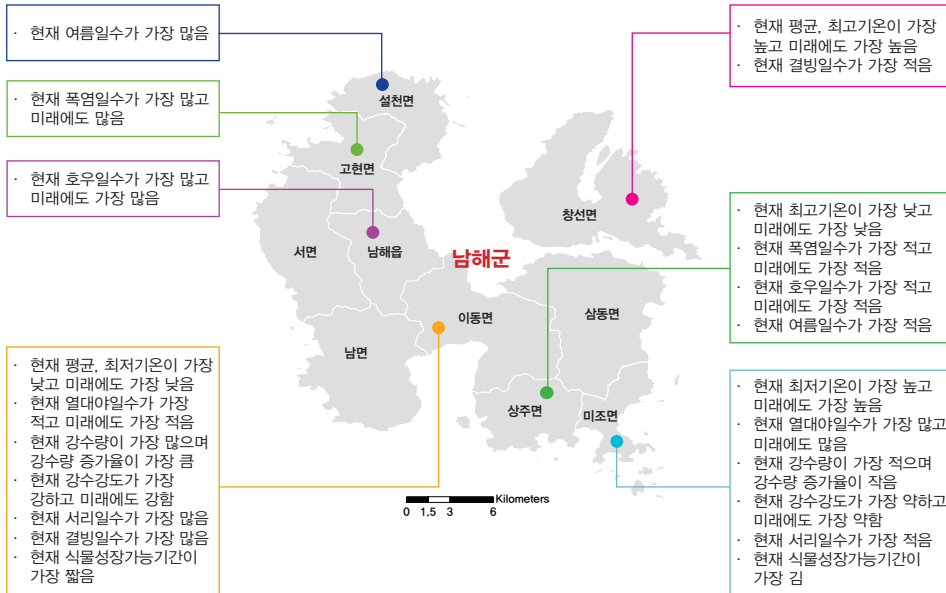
· 현재 여름일수가 가장 많음

· 현재 폭염일수가 가장 많고 미래에도 많음

· 현재 호우일수가 가장 많고 미래에도 가장 많음

· 현재 평균, 최고기온이 가장 높고 미래에도 가장 높음
· 현재 결빙일수가 가장 적음

· 현재 최고기온이 가장 낮고 미래에도 가장 낮음
· 현재 폭염일수가 가장 적고 미래에도 가장 적음
· 현재 호우일수가 가장 적고 미래에도 가장 적음
· 현재 여름일수가 가장 적음

설천면
고현면
창선면
서면
남해읍
남해군
이동면
삼동면
남면
상주면
미조면

· 현재 평균, 최저기온이 가장 낮고 미래에도 가장 낮음
· 현재 열대야일수가 가장 적고 미래에도 가장 적음
· 현재 강수량이 가장 많으며 강수량 증가율이 가장 큼
· 현재 강수강도가 가장 강하고 미래에도 강함
· 현재 서리일수가 가장 많음
· 현재 결빙일수가 가장 많음
· 현재 식물성장가능기간이 가장 짧음

Kilometers
0 1.5 3 6

· 현재 최저기온이 가장 높고 미래에도 가장 높음
· 현재 열대야일수가 가장 많고 미래에도 많음
· 현재 강수량이 가장 적으며 강수량 증가율이 작음
· 현재 강수강도가 가장 약하고 미래에도 가장 약함
· 현재 서리일수가 가장 적음
· 현재 식물성장가능기간이 가장 김